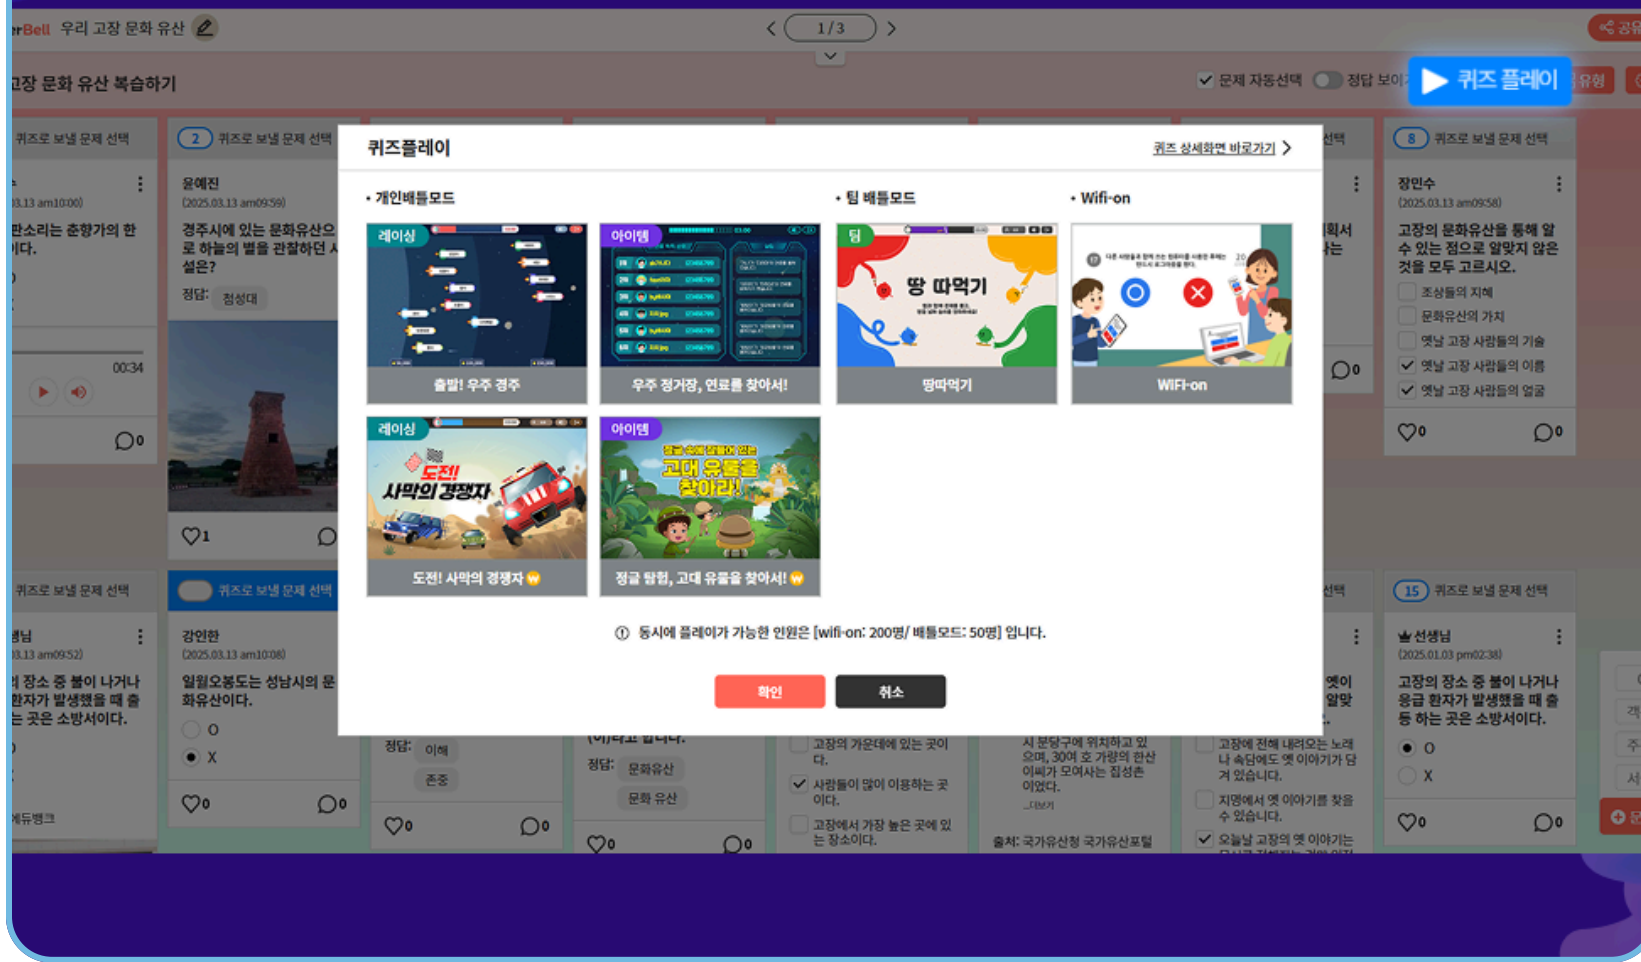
rBell 우리 고장 문화 유산

1/3

공유

고장 문화 유산 복습하기

문제 자동선택 정답 보이기

▶ 퀴즈 플레이

유형

퀴즈로 보낼 문제 선택

2 퀴즈로 보낼 문제 선택

윤예진
(2025.03.13 am09:59)
경주시에 있는 문화유산으로 하늘의 별을 관찰하던 시설은?
정답: 첨성대

판소리는 춘향가의 한 ...이다.

00:34

8 퀴즈로 보낼 문제 선택

장민수
(2025.03.13 am09:58)
고장의 문화유산을 통해 알 수 있는 점으로 알맞지 않은 것을 모두 고르시오.
조상들의 지혜
문화유산의 가치
옛날 고장 사람들의 기술
옛날 고장 사람들의 이름
옛날 고장 사람들의 얼굴

퀴즈플레이

퀴즈 상세화면 바로가기 >

• 개인배틀모드

레이싱
출발! 우주 경주

아이템
우주 정거장, 연료를 찾아서!

• 팀 배틀모드

팀
땅 따먹기
땅따먹기

• Wifi-on

WiFi-on

레이싱
도전! 사막의 경쟁자
도전! 사막의 경쟁자

아이템
정글 탐험, 고대 유물을 찾아서!
정글 탐험, 고대 유물을 찾아서!

ⓘ 동시에 플레이가 가능한 인원은 [wifi-on: 200명/ 배틀모드: 50명] 입니다.

확인
취소

퀴즈로 보낼 문제 선택

퀴즈로 보낼 문제 선택

강인한
(2025.03.13 am10:08)
일월오봉도는 성남시의 문화유산이다.
O
X

15 퀴즈로 보낼 문제 선택

선생님
(2025.01.03 pm02:38)
고장의 장소 중 불이 나거나 응급 환자가 발생했을 때 출동 하는 곳은 소방서이다.
O
X

장소 중 불이 나거나 환자가 발생했을 때 출 는 곳은 소방서이다.

정답: 이해 존중

정답: 문화유산 문화 유산

고장의 가운데에 있는 곳이다.
사람들이 많이 이용하는 곳이다.
고장에서 가장 높은 곳에 있는 장소이다.

출처: 국가유산청 국가유산포털

고장에 전해 내려오는 노래나 속담에도 옛 이야기가 담겨 있습니다.
지명에서 옛 이야기를 찾을 수 있습니다.
오늘날 고장의 옛 이야기는

에듀뱅크